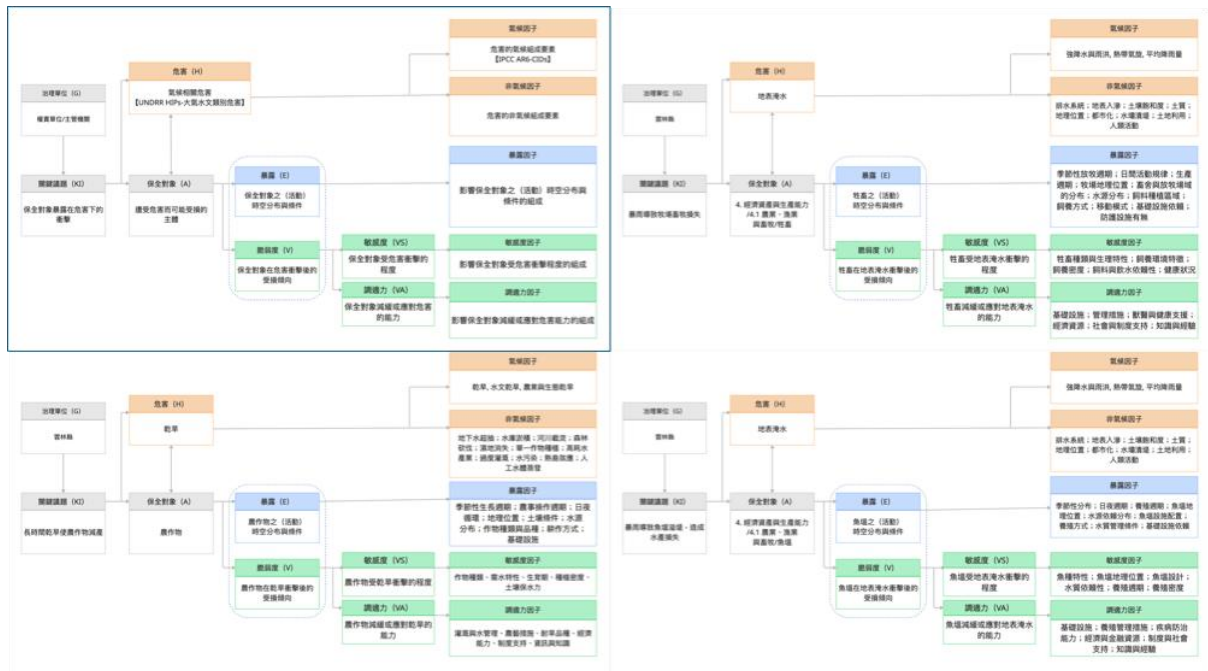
治理單位 (G)

權責單位/主管機關

危害 (H)

氣候相關危害
【UNDRR HIPs-大氣水文類別危害】

氣候因子

危害的氣候組成要素
【IPCC AR6-CIDs】

非氣候因子

危害的非氣候組成要素

關鍵議題 (KI)

保全對象暴露在危害下的衝擊

保全對象 (A)

遭受危害而可能受損的主體

暴露 (E)

保全對象之（活動）時空分布與條件

暴露因子

影響保全對象之（活動）時空分布與條件的組成

脆弱度 (V)

保全對象在危害衝擊後的受損傾向

敏感度 (VS)

保全對象受危害衝擊的程度

敏感度因子

影響保全對象受危害衝擊程度的組成

調適力 (VA)

保全對象減緩或應對危害的能力

調適力因子

影響保全對象減緩或應對危害能力的組成

治理單位 (G)

雲林縣

危害 (H)

地表淹水

氣候因子

強降水與雨洪, 熱帶氣旋, 平均降雨量

非氣候因子

排水系統：地表入滲；土壤飽和度；土質；地理位置：都市化；水道淤塞；土地利用；人類活動

關鍵議題 (KI)

暴雨導致牧場畜牧損失

保全對象 (A)

4. 經濟資產與生產能力 /4.1 農業、漁業與畜牧/牲畜

暴露 (E)

牲畜之（活動）時空分布與條件

暴露因子

季節性放牧週期；日間活動規律；生產週期；牧場地理位置；畜舍與放牧場域的分布；水源分布；飼料種植區域；飼養方式；移動模式；基礎設施依賴；防護設施有無

脆弱度 (V)

牲畜在地表淹水衝擊後的受損傾向

敏感度 (VS)

牲畜受地表淹水衝擊的程度

敏感度因子

牲畜種類與生理特性；飼養環境特徵；飼養密度；飼料與飲水依賴性；健康狀況

調適力 (VA)

牲畜減緩或應對地表淹水的能力

調適力因子

基礎設施；管理措施；獸醫與健康支援；經濟資源；社會與制度支持；知識與經驗

治理單位 (G)

雲林縣

危害 (H)

乾旱

氣候因子

乾旱, 水文乾旱, 農業與生態乾旱

非氣候因子

地下水超抽；水庫淤積；河川截流；森林砍伐；濕地消失；單一作物種植；高耗水產業；過度灌溉；水污染；熱島效應；人工水體蒸發

關鍵議題 (KI)

長時間乾旱使農作物減產

保全對象 (A)

農作物

暴露 (E)

農作物之（活動）時空分布與條件

暴露因子

季節性生長週期；農事操作週期；日夜循環；地理位置；土壤條件；水源分布；作物種類與品種；耕作方式；基礎設施

脆弱度 (V)

農作物在乾旱衝擊後的受損傾向

敏感度 (VS)

農作物受乾旱衝擊的程度

敏感度因子

作物種類、需水特性、生育期、種植密度、土壤保水力

調適力 (VA)

農作物減緩或應對乾旱的能力

調適力因子

灌溉與水管理、農藝措施、耐旱品種、經濟能力、制度支持、資訊與知識

治理單位 (G)

雲林縣

危害 (H)

地表淹水

氣候因子

強降水與雨洪, 熱帶氣旋, 平均降雨量

非氣候因子

排水系統：地表入滲；土壤飽和度；土質；地理位置：都市化；水道淤塞；土地利用；人類活動

關鍵議題 (KI)

暴雨導致魚塭溢堤，造成水產損失

保全對象 (A)

4. 經濟資產與生產能力 /4.1 農業、漁業與畜牧/魚塭

暴露 (E)

魚塭之（活動）時空分布與條件

暴露因子

季節性分布；日夜週期；養殖週期；魚塭地理位置；水資依賴分布；魚塭設施配置；養殖方式；水質管理條件；基礎設施依賴

脆弱度 (V)

魚塭在地表淹水衝擊後的受損傾向

敏感度 (VS)

魚塭受地表淹水衝擊的程度

敏感度因子

魚種特性；魚塭地理位置；魚塭設計；水質依賴性；養殖週期；養殖密度

調適力 (VA)

魚塭減緩或應對地表淹水的能力

調適力因子

基礎設施；養殖管理措施；疾病防治能力；經濟與金融資源；制度與社會支持；知識與經驗